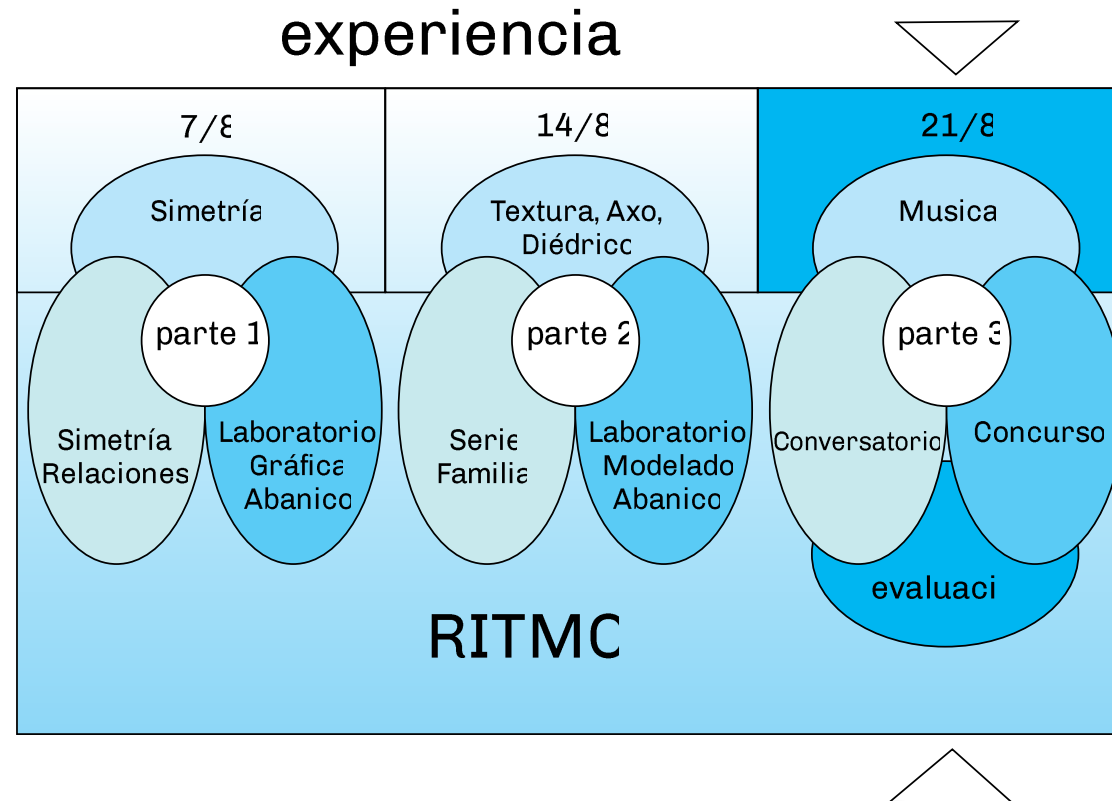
experiencia

7/8

Simetría

parte 1

Simetría Relaciones

Laboratorio Gráfica Abanico

14/8

Textura, Axo, Diédrico

parte 2

Serie Familia

Laboratorio Modelado Abanico

21/8

Musica

parte 3

Conversatorio

Concurso

evaluaci

RITMO